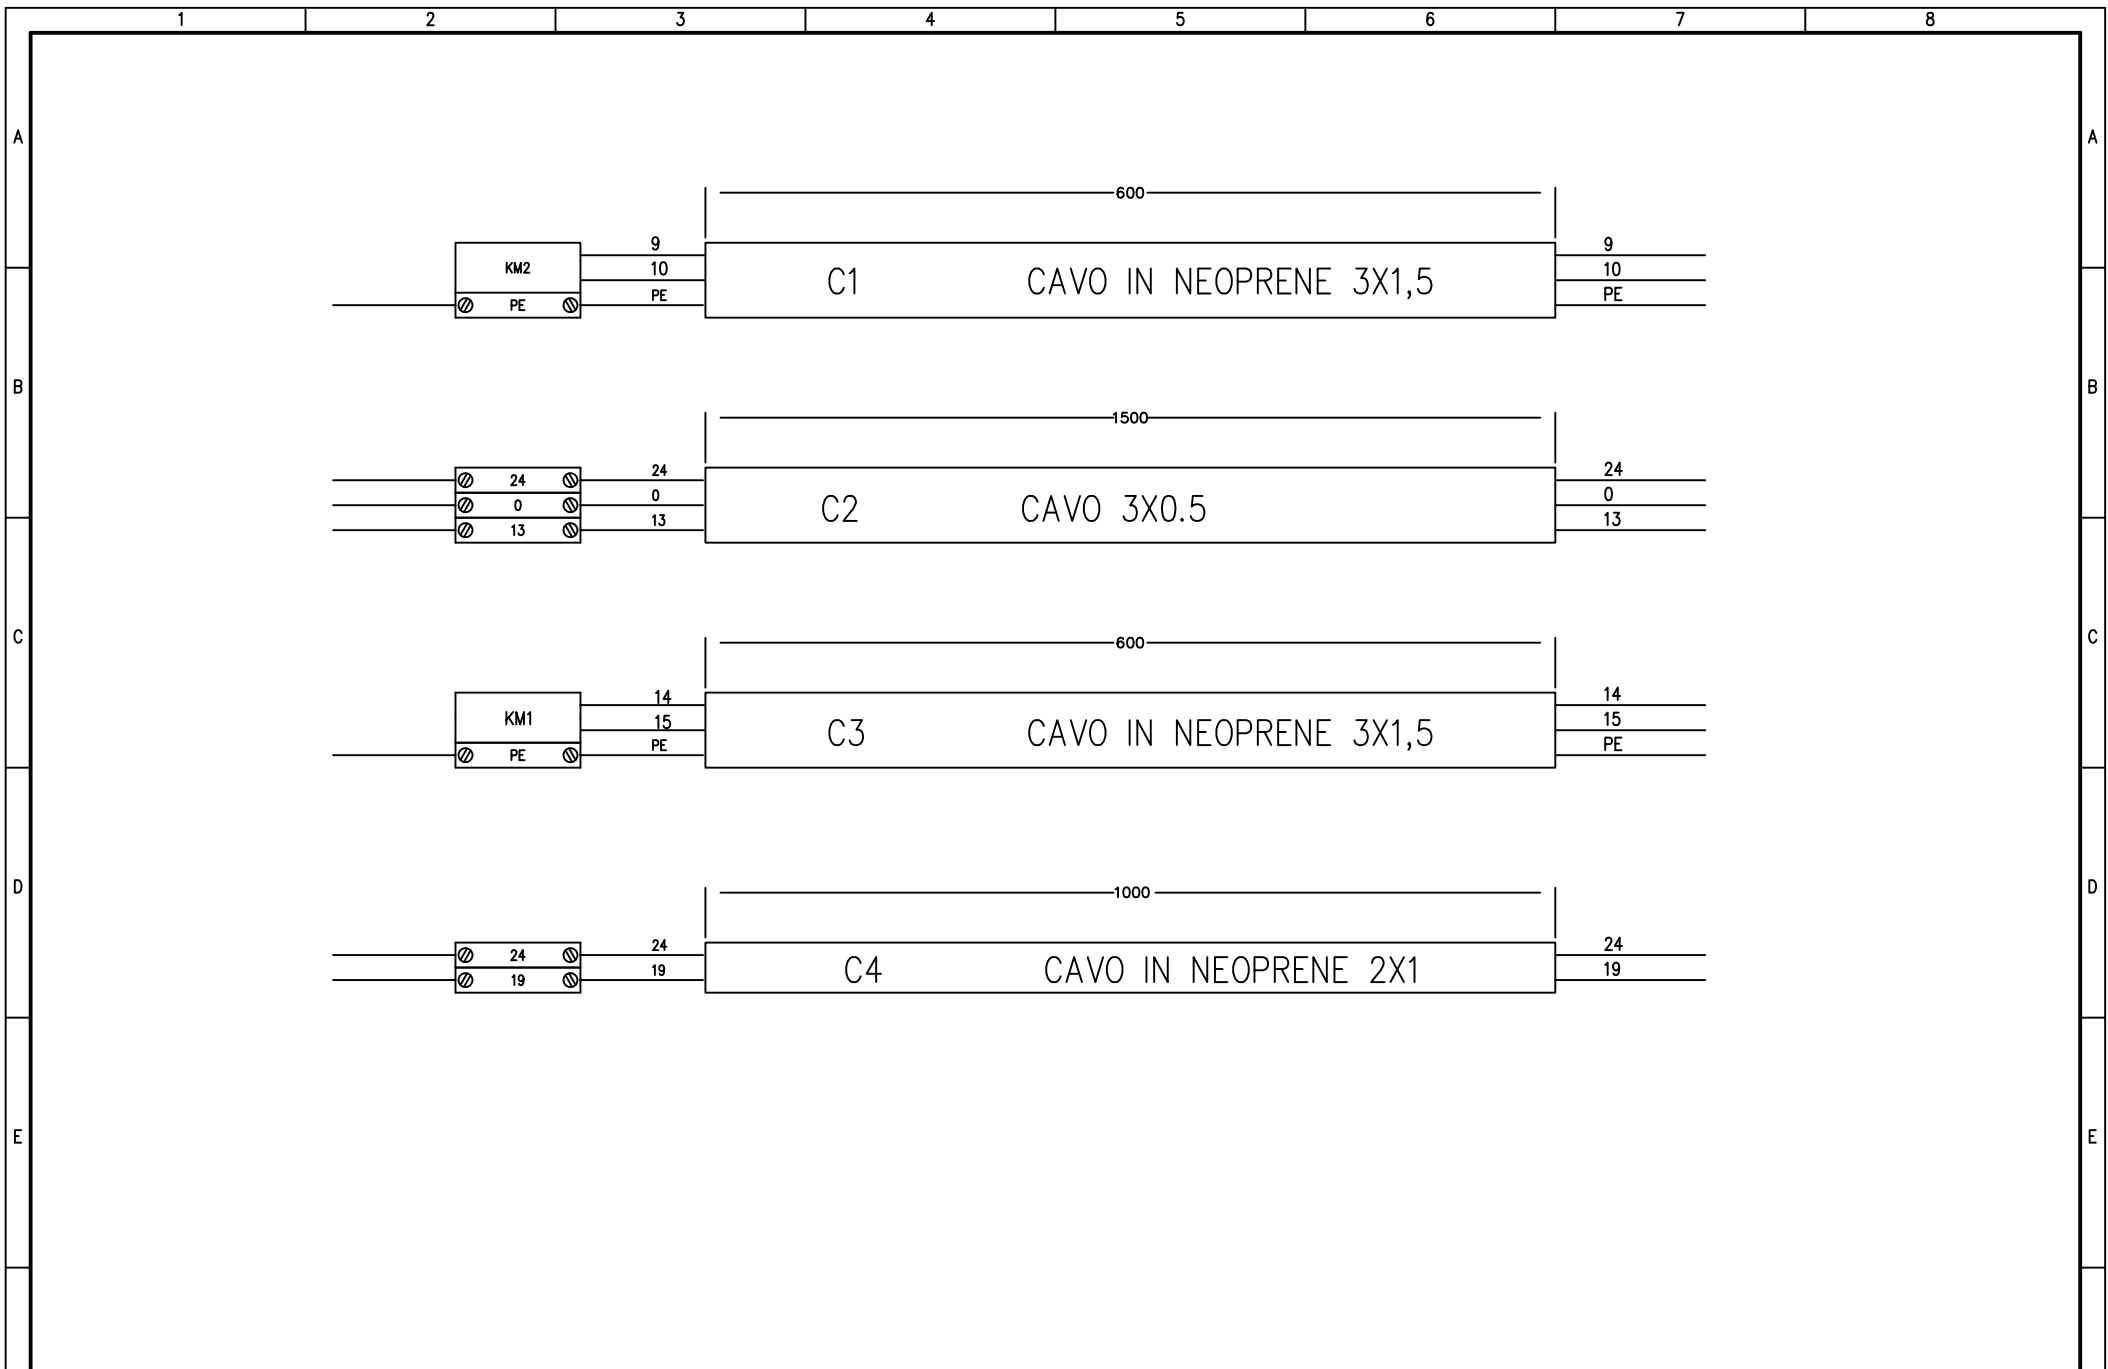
1 2 3 4 5 6 7 8

A

600

KM2
PE
9
10
PE
C1 CAVO IN NEOPRENE 3X1,5
9
10
PE

B

1500

24
0
13
24
0
13
C2 CAVO 3X0.5
24
0
13

C

600

KM1
PE
14
15
PE
C3 CAVO IN NEOPRENE 3X1,5
14
15
PE

D

1000

24
19
24
19
C4 CAVO IN NEOPRENE 2X1
24
19

E

A
B
C
D
E